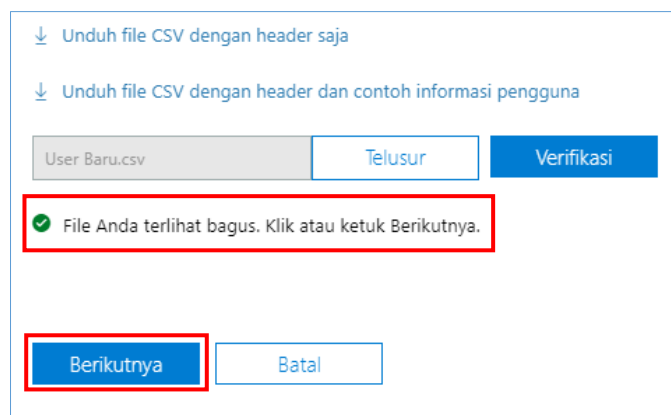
Unduh file CSV dengan header saja

Unduh file CSV dengan header dan contoh informasi pengguna

User Baru.csv

Telusur

Verifikasi

File Anda terlihat bagus. Klik atau ketuk Berikutnya.

Berikutnya

Batal